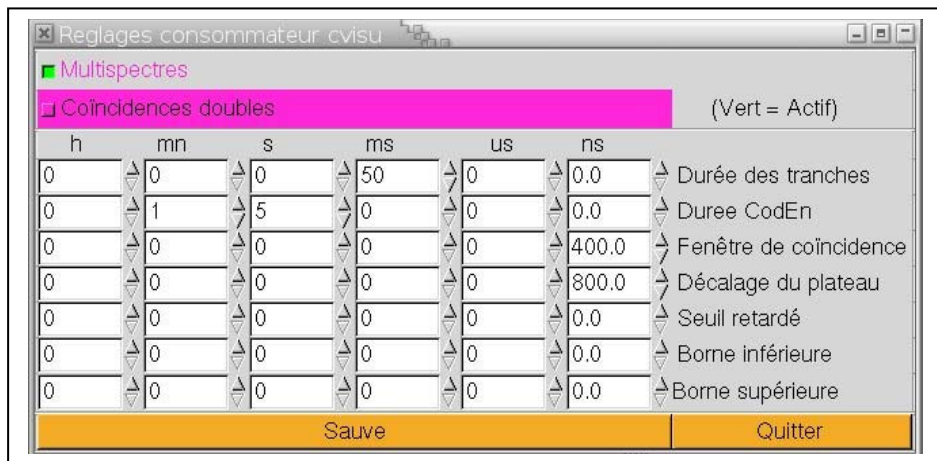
Reglages consommateur cvisu

Multispectres

Coïncidences doubles (Vert = Actif)

| h | mn | s | ms | us | ns | |
|---|---|---|---|---|---|---|
| 0 | 0 | 0 | 50 | 0 | 0.0 | Durée des tranches |
| 0 | 1 | 5 | 0 | 0 | 0.0 | Duree CodEn |
| 0 | 0 | 0 | 0 | 0 | 400.0 | Fenêtre de coïncidence |
| 0 | 0 | 0 | 0 | 0 | 800.0 | Décalage du plateau |
| 0 | 0 | 0 | 0 | 0 | 0.0 | Seuil retardé |
| 0 | 0 | 0 | 0 | 0 | 0.0 | Borne inférieure |
| 0 | 0 | 0 | 0 | 0 | 0.0 | Borne supérieure |

Sauve Quitter